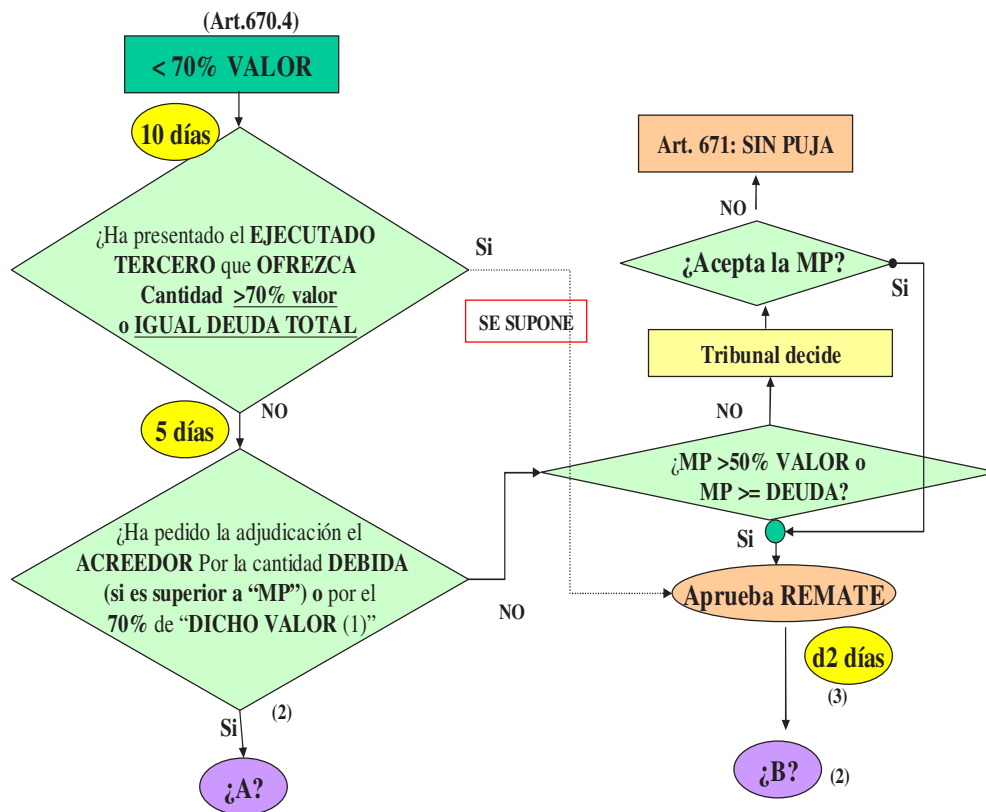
(Art.670.4)

< 70% VALOR

10 días

¿Ha presentado el EJECUTADO TERCERO que OFREZCA Cantidad >70% valor o IGUAL DEUDA TOTAL

Si

SE SUPONE

NO

5 días

¿Ha pedido la adjudicación el ACREEDOR Por la cantidad DEBIDA (si es superior a "MP") o por el 70% de "DICHO VALOR (1)"

NO

Si

(2)

¿A?

Art. 671: SIN PUJA

NO

¿Acepta la MP?

Si

Tribunal decide

NO

¿MP >50% VALOR o MP >= DEUDA?

Si

Aprueba REMATE

d2 días

(3)

¿B?

(2)